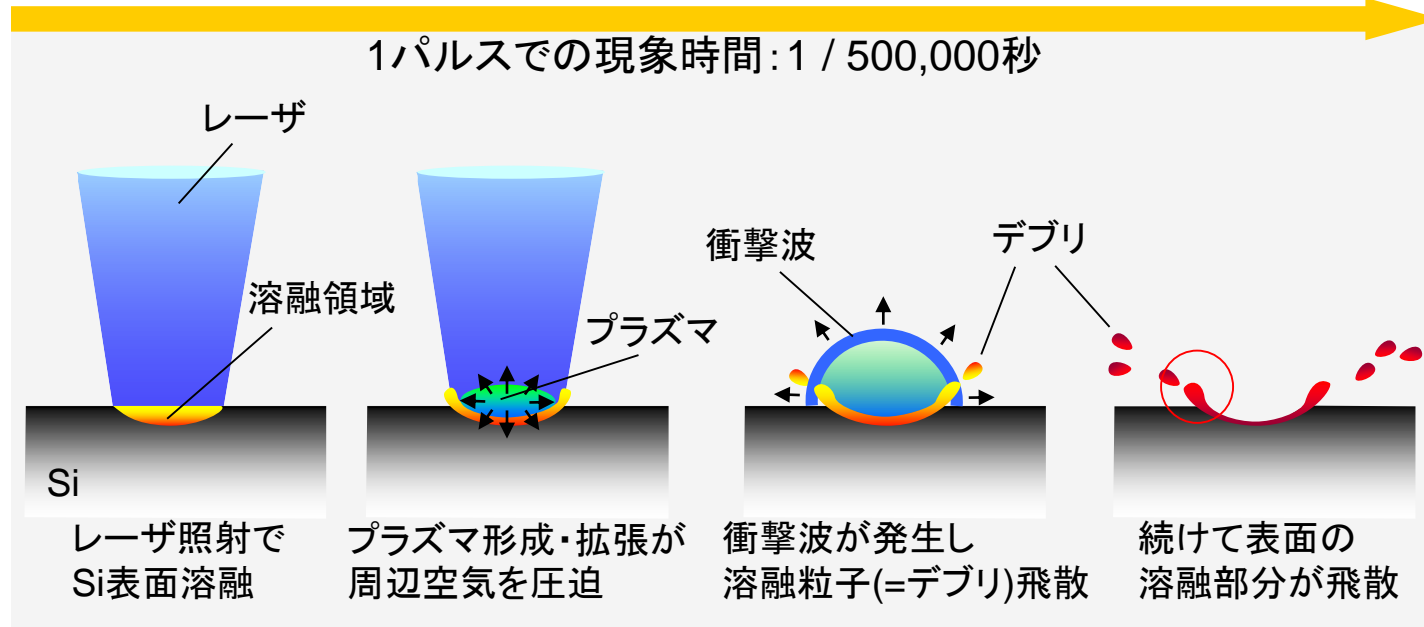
1パルスでの現象時間：1 / 500,000秒

レーザ

溶融領域

Si

プラズマ

衝撃波

デブリ

レーザ照射で
Si表面溶融

プラズマ形成・拡張が
周辺空気を圧迫

衝撃波が発生し
溶融粒子(=デブリ)飛散

続けて表面の
溶融部分が飛散